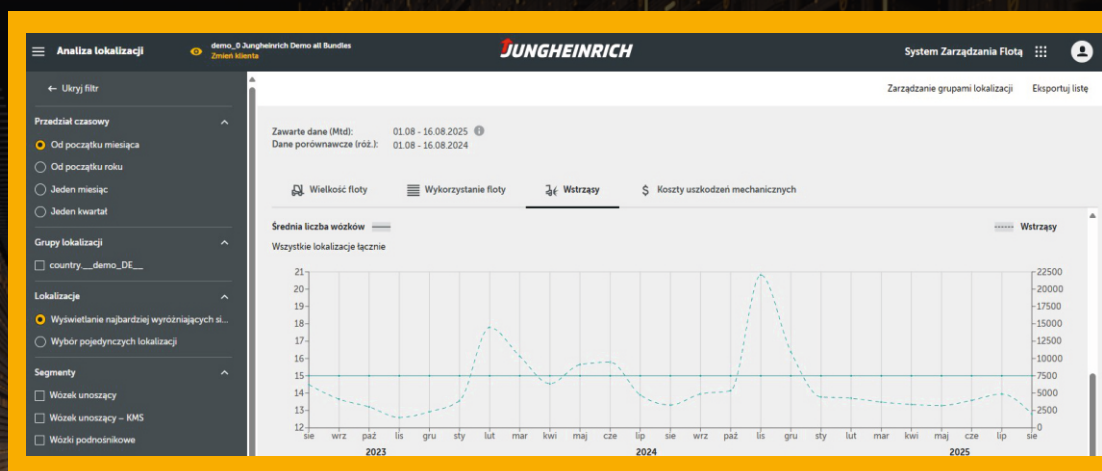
Analiza lokalizacji
demo_0 Jungheinrich Demo all Bundles
Zmień klienta
JUNGHEINRICH
System Zarządzania Flotą

← Ukryj filtr

Przedział czasowy
Od początku miesiąca
Od początku roku
Jeden miesiąc
Jeden kwartał

Grupy lokalizacji
country.__demo_DE__

Lokalizacje
Wyświetlanie najbardziej wyróżniających si...
Wybór pojedynczych lokalizacji

Segmenty
Wózek unoszący
Wózek unoszący – KMS
Wózki podnośnikowe

Zarządzanie grupami lokalizacji
Eksportuj listę

Zawarte dane (Mtd): 01.08 - 16.08.2025
Dane porównawcze (róż.): 01.08 - 16.08.2024

Wielkość floty
Wykorzystanie floty
Wstrząsy
Koszty uszkodzeń mechanicznych

Średnia liczba wózków
Wstrząsy
Wszystkie lokalizacje łącznie

21
20
19
18
17
16
15
14
13
12

22500
20000
17500
15000
12500
10000
7500
5000
2500
0

sie wrz paź lis gru sty lut mar kwi maj cze lip sie wrz paź lis gru sty lut mar kwi maj cze lip sie
2023
2024
2025